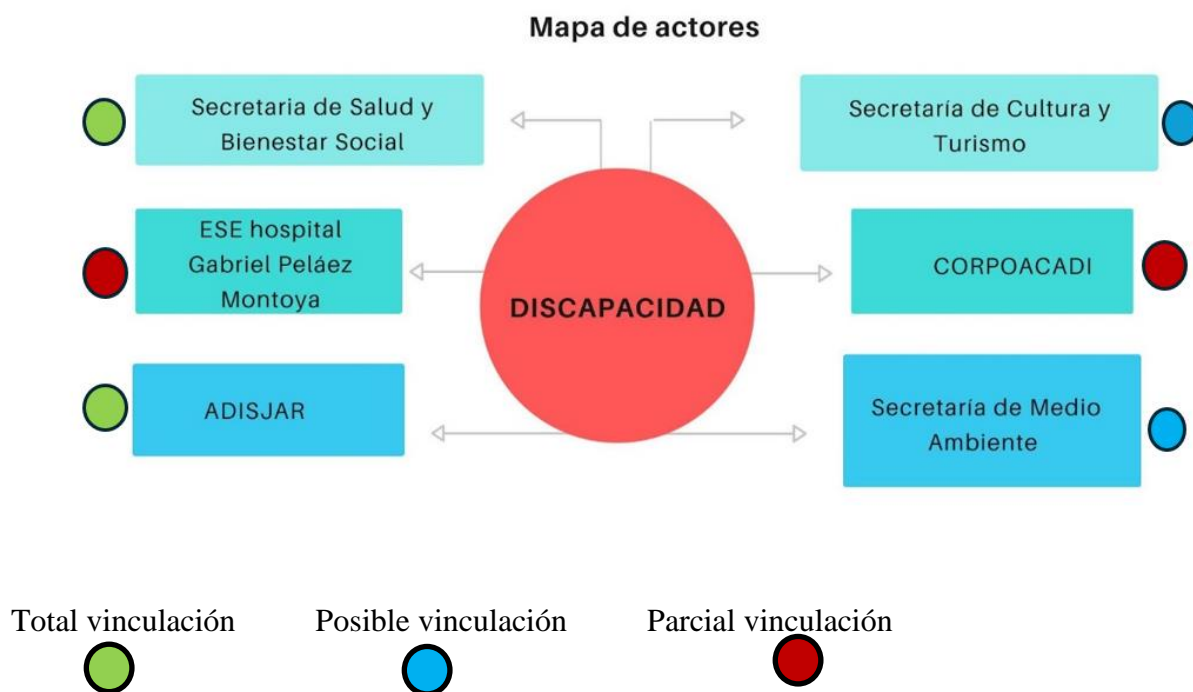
Mapa de actores

Secretaria de Salud y Bienestar Social

Secretaría de Cultura y Turismo

ESE hospital Gabriel Peláez Montoya

DISCAPACIDAD

CORPOACADI

ADISJAR

Secretaría de Medio Ambiente

Total vinculación

Posible vinculación

Parcial vinculación